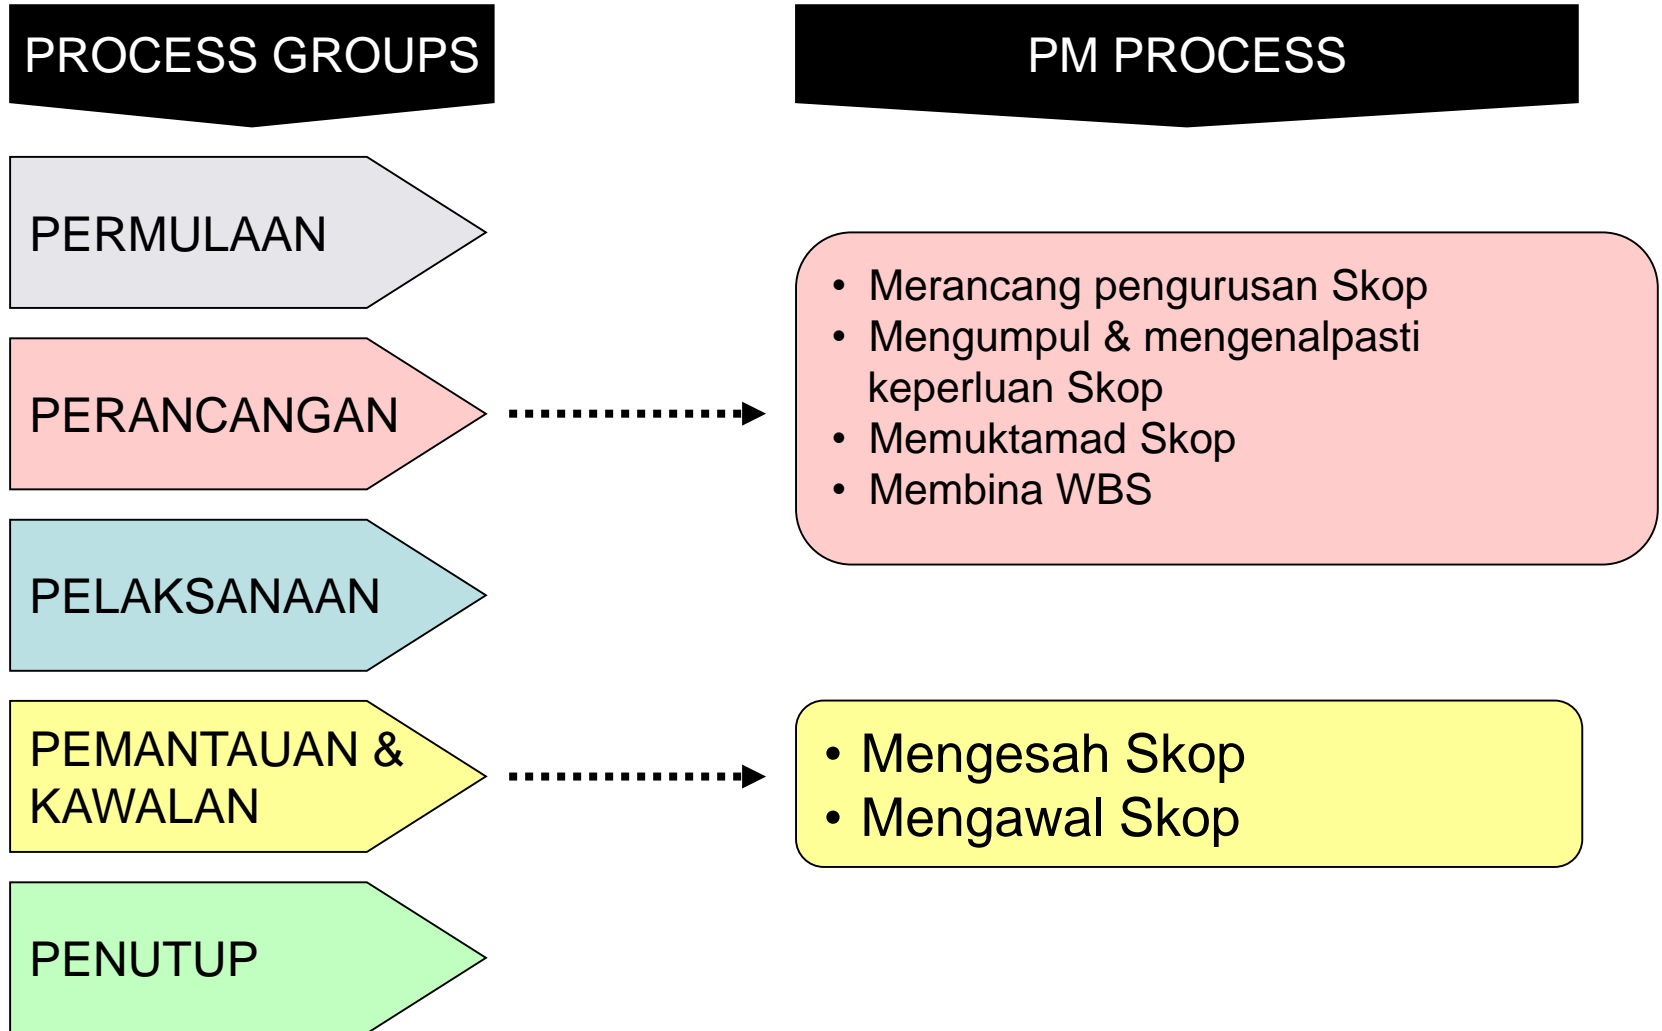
PROCESS GROUPS

PM PROCESS

PERMULAAN

PERANCANGAN

- Merancang pengurusan Skop
- Mengumpul & mengenalpasti keperluan Skop
- Memuktamad Skop
- Membina WBS

PELAKSANAAN

PEMANTAUAN & KAWALAN

- Mengesah Skop
- Mengawal Skop

PENUTUP